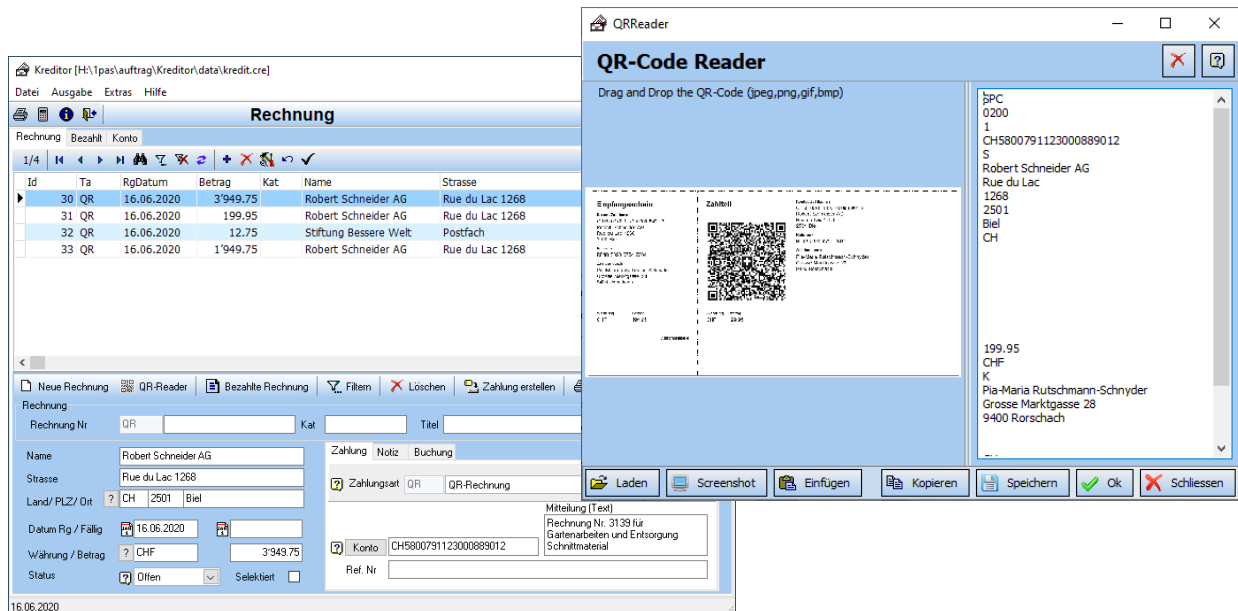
Kreditor [H:\1pas\auftrag\Kreditor\data\kredit.cre]

Datei Ausgabe Extras Hilfe

Rechnung

Rechnung Bezahlt Konto

1/4

| Id | Ta | RgDatum | Betrag | Kat | Name | Strasse |
|---|---|---|---|---|---|---|
| 30 | QR | 16.06.2020 | 3'949.75 | | Robert Schneider AG | Rue du Lac 1268 |
| 31 | QR | 16.06.2020 | 199.95 | | Robert Schneider AG | Rue du Lac 1268 |
| 32 | QR | 16.06.2020 | 12.75 | | Stiftung Bessere Welt | Postfach |
| 33 | QR | 16.06.2020 | 1'949.75 | | Robert Schneider AG | Rue du Lac 1268 |

Neue Rechnung QR-Reader Bezahlte Rechnung Filtern Löschen Zahlung erstellen

Rechnung

Rechnung Nr QR Kat Titel

Name Robert Schneider AG

Strasse Rue du Lac 1268

Land/ PLZ/ Ort ? CH 2501 Biel

Datum Rg / Fällig 16.06.2020

Währung / Betrag ? CHF 3'949.75

Status Offen Selektiert

Zahlung Notiz Buchung

Zahlungsart QR QR-Rechnung

Mitteilung (Text)

Rechnung Nr. 3139 für Gartenarbeiten und Entsorgung Schnittmaterial

Konto CH5800791123000889012

Ref. Nr

16.06.2020

QRReader

QR-Code Reader

Drag and Drop the QR-Code (jpeg,png,gif,bmp)

Empfangsschein

Zahlteil

SPC
0200
1
CH5800791123000889012
S
Robert Schneider AG
Rue du Lac
1268
2501
Biel
CH

199.95
CHF
K
Pia-Maria Rutschmann-Schnyder
Grosse Marktgasse 28
9400 Rorschach

Laden Screenshot Einfügen Kopieren Speichern Ok Schliessen